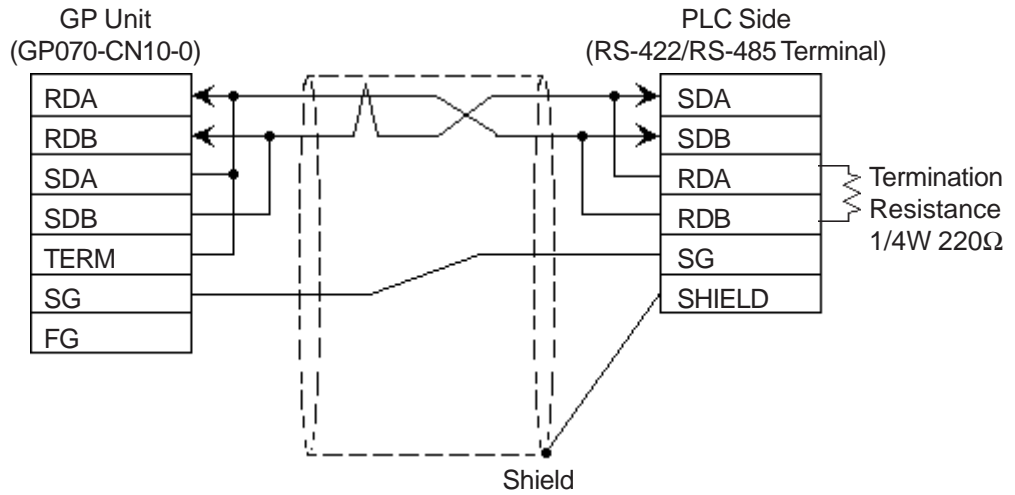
GP Unit
(GP070-CN10-0)

| RDA |
| RDB |
| SDA |
| SDB |
| TERM |
| SG |
| FG |

PLC Side
(RS-422/RS-485 Terminal)

| SDA |
| SDB |
| RDA |
| RDB |
| SG |
| SHIELD |

Termination Resistance 1/4W 220Ω

Shield